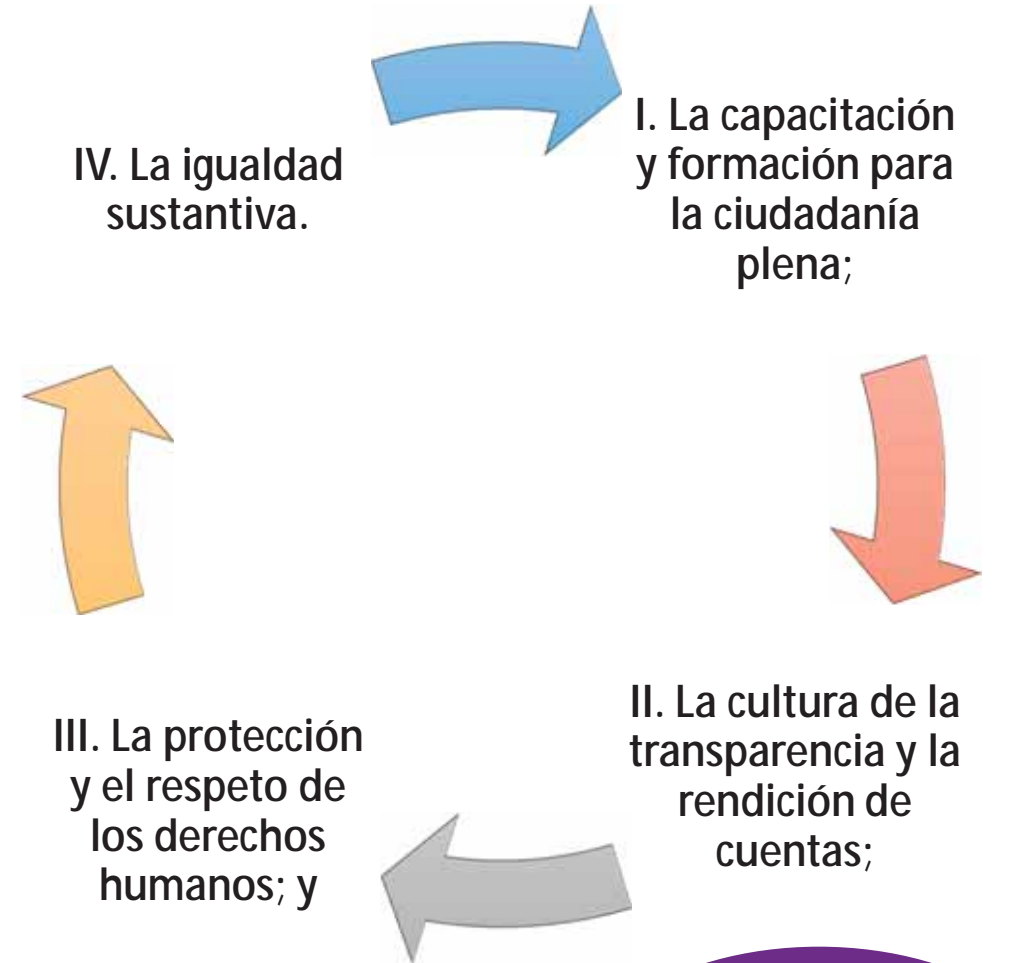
I. La capacitación y formación para la ciudadanía plena;

II. La cultura de la transparencia y la rendición de cuentas;

III. La protección y el respeto de los derechos humanos; y

IV. La igualdad sustantiva.